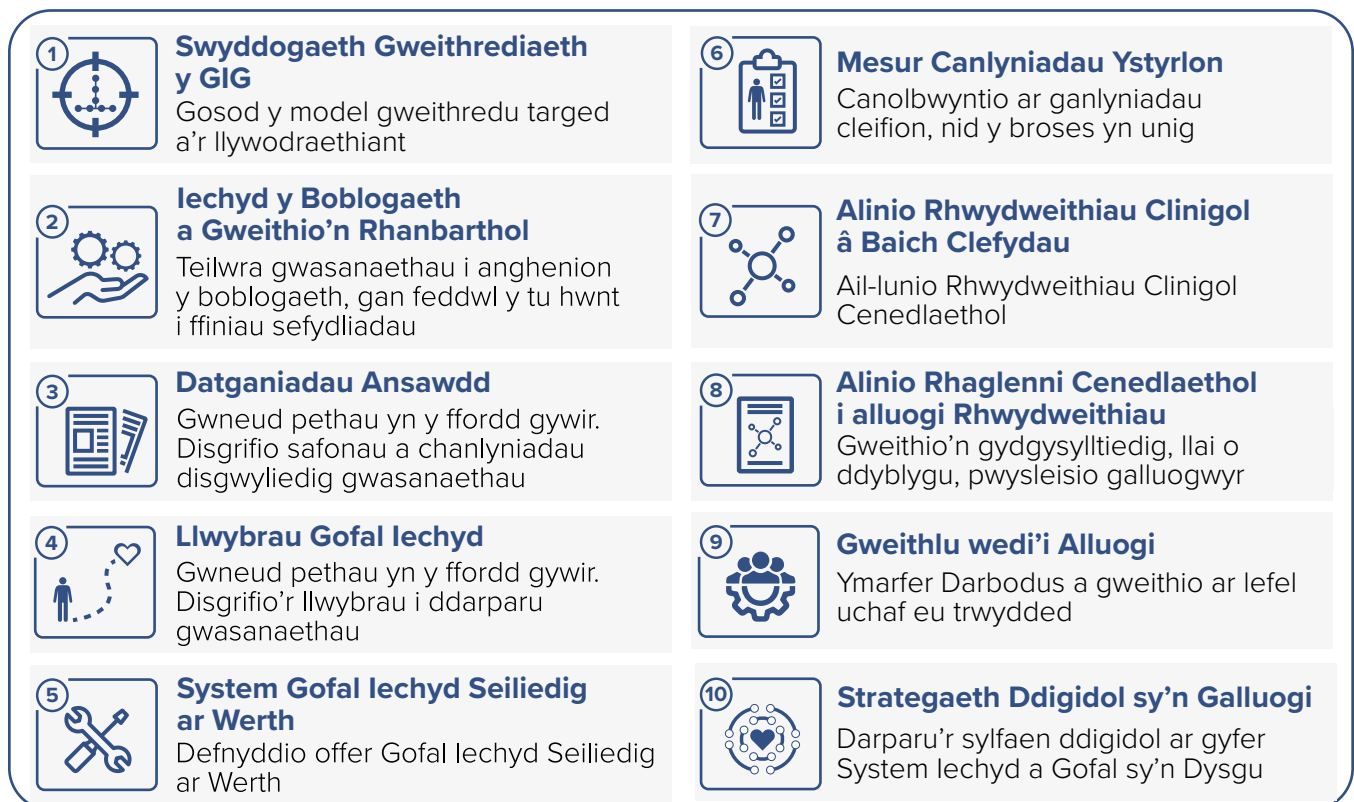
1
Swyddogaeth Gweithrediaeth y GIG
Gosod y model gweithredu targed a'r llywodraethiant

2
Iechyd y Boblogaeth a Gweithio'n Rhanbarthol
Teilwra gwasanaethau i anghenion y boblogaeth, gan feddwl y tu hwnt i ffiniau sefydliadau

3
Datganiadau Ansawdd
Gwneud pethau yn y ffordd gywir. Disgrifio safonau a chanlyniadau disgwyliedig gwasanaethau

4
Llwybrau Gofal Iechyd
Gwneud pethau yn y ffordd gywir. Disgrifio'r llwybrau i ddarparu gwasanaethau

5
System Gofal Iechyd Seiliedig ar Werth
Defnyddio offer Gofal Iechyd Seiliedig ar Werth

6
Mesur Canlyniadau Ystyrlon
Canolbwyntio ar ganlyniadau cleifion, nid y broses yn unig

7
Alinio Rhwydweithiau Clinigol â Baich Clefydau
Ail-lunio Rhwydweithiau Clinigol Cenedlaethol

8
Alinio Rhaglenni Cenedlaethol i alluogi Rhwydweithiau
Gweithio'n gydgysylltiedig, llai o ddyblygu, pwysleisio galluogwyr

9
Gweithlu wedi'i Alluogi
Ymarfer Darbodus a gweithio ar lefel uchaf eu trwydded

10
Strategaeth Ddigidol sy'n Galluogi
Darparu'r sylfaen ddigidol ar gyfer System Iechyd a Gofal sy'n Dysgu